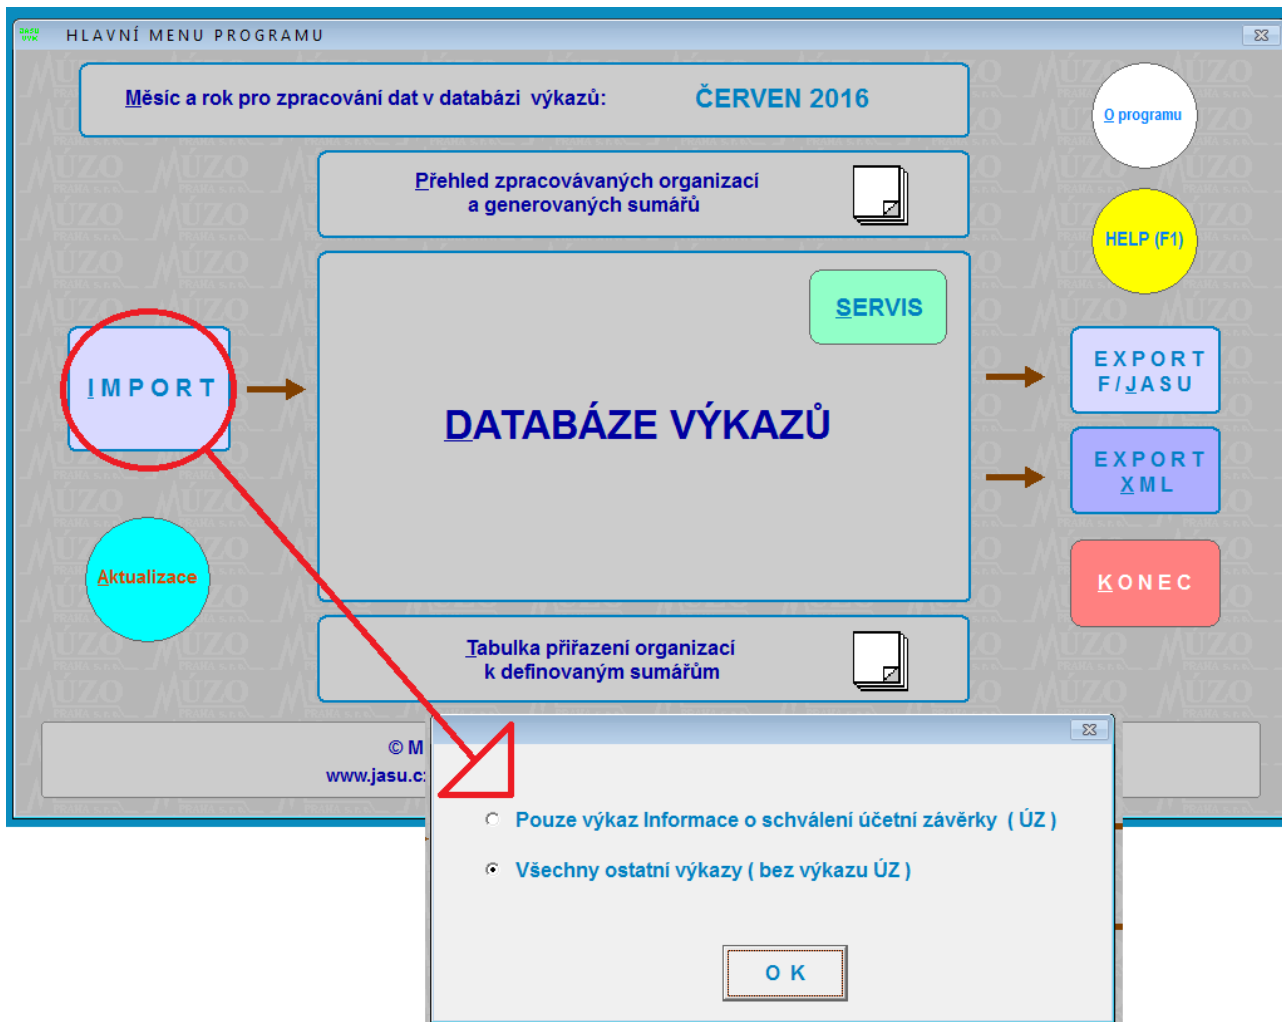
HLAVNÍ MENU PROGRAMU

Měsíc a rok pro zpracování dat v databázi výkazů: ČERVEN 2016

O programu

Přehled zpracovávaných organizací a generovaných sumářů

HELP (F1)

SERVIS

IMPORT

DATABÁZE VÝKAZŮ

EXPORT F/JASU

EXPORT XML

Aktualizace

KONEC

Tabulka přiřazení organizací k definovaným sumářům

© M
www.jasu.c

Pouze výkaz Informace o schválení účetní závěrky ( ÚZ )

Všechny ostatní výkazy ( bez výkazu ÚZ )

O K